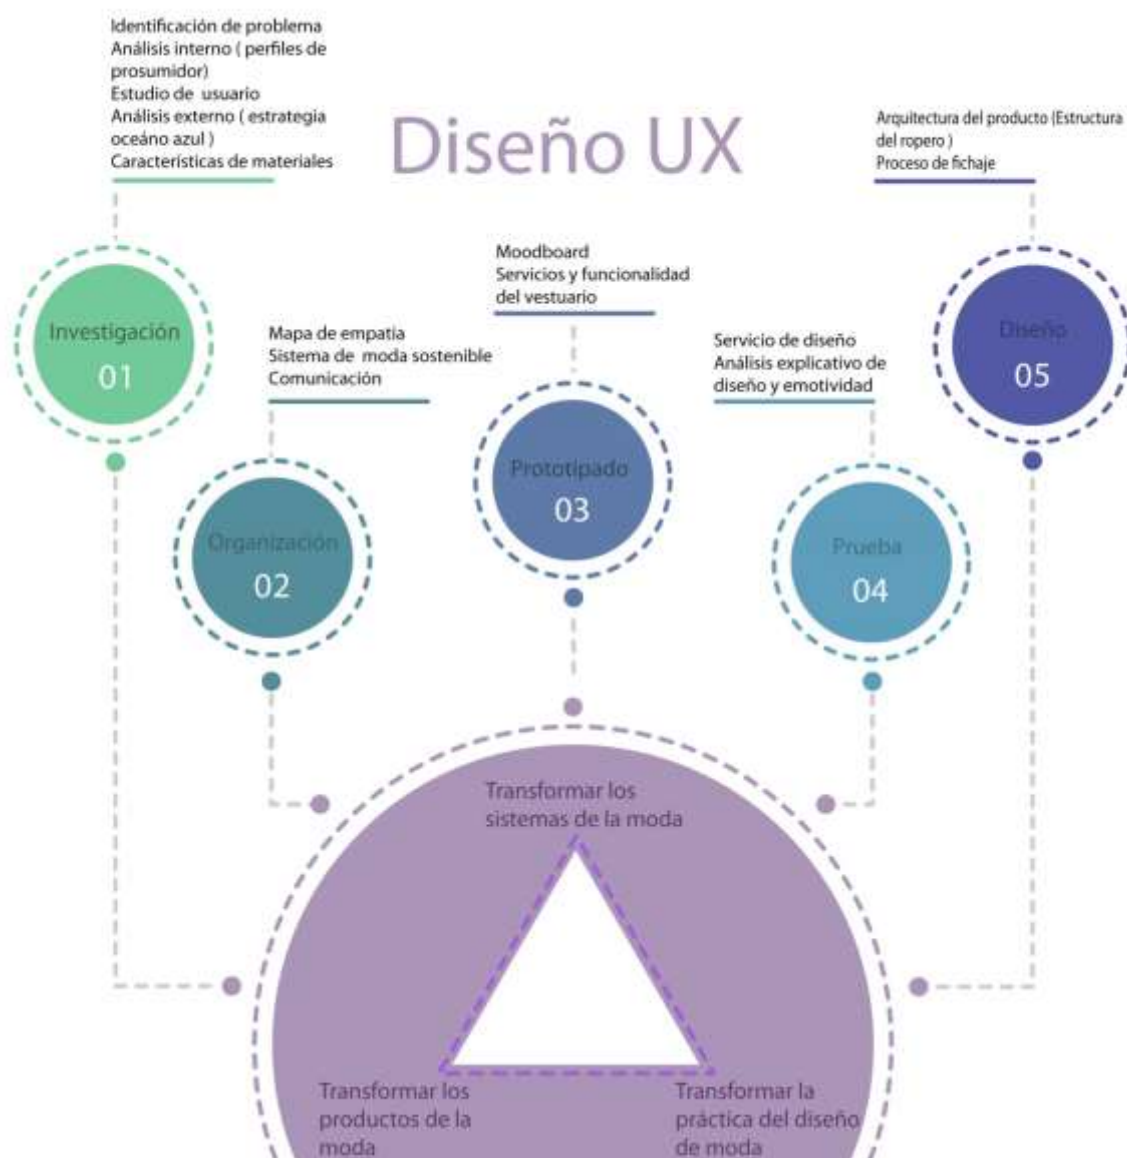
Identificación de problema
Análisis interno ( perfiles de prosumidor)
Estudio de usuario
Análisis externo ( estrategia oceáno azul )
Características de materiales

Diseño UX

Arquitectura del producto (Estructura del ropero )
Proceso de fichaje

Investigación
01

Moodboard
Servicios y funcionalidad del vestuario

Mapa de empatia
Sistema de moda sostenible
Comunicación

Servicio de diseño
Análisis explicativo de diseño y emotividad

Diseño
05

Prototipado
03

Organización
02

Prueba
04

Transformar los sistemas de la moda

Transformar los productos de la moda

Transformar la práctica del diseño de moda